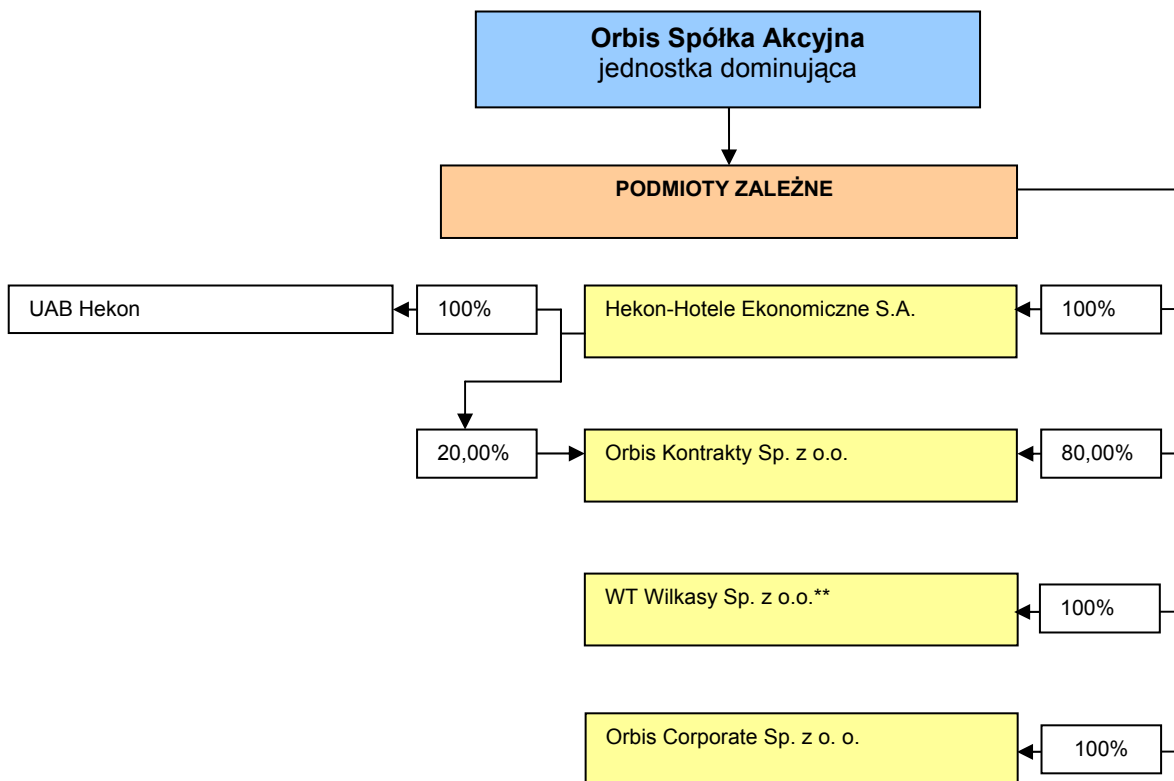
**Orbis Spółka Akcyjna**
jednostka dominująca

**PODMIOTY ZALEŻNE**

UAB Hekon

100%

Hekon-Hotele Ekonomiczne S.A.

100%

20,00%

Orbis Kontrakty Sp. z o.o.

80,00%

WT Wilkasy Sp. z o.o.**

100%

Orbis Corporate Sp. z o. o.

100%